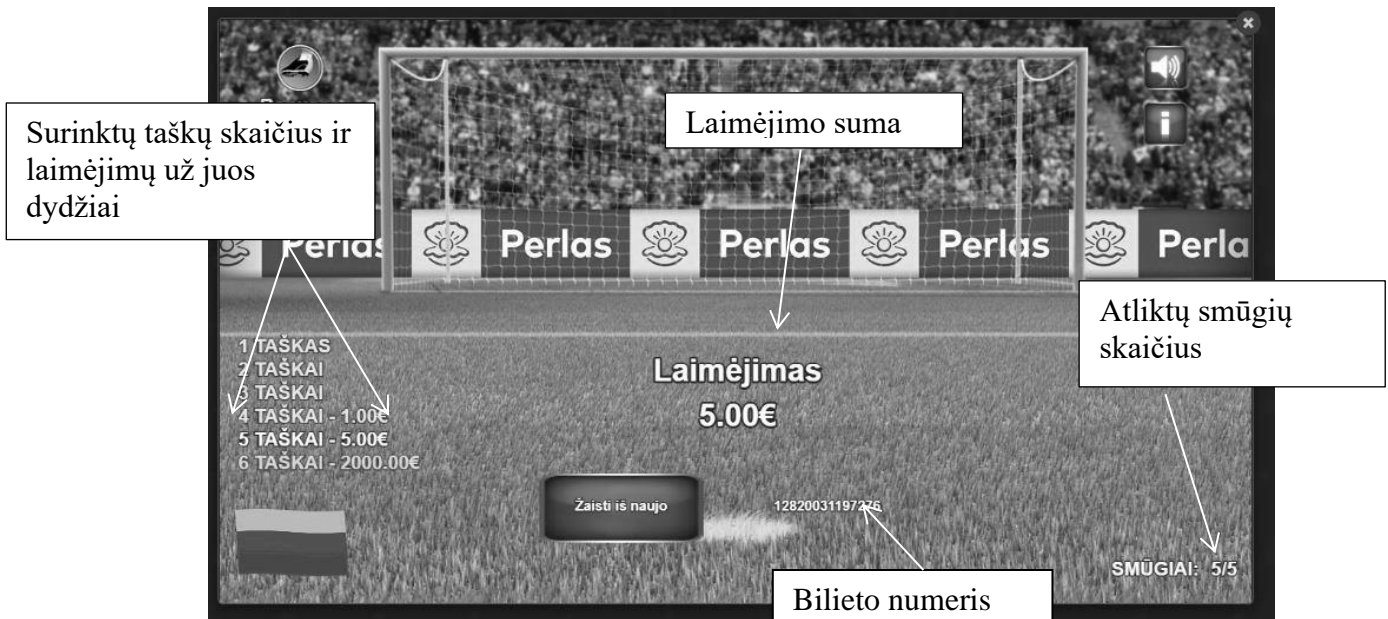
Surinktų taškų skaičius ir laimėjimų už juos dydžiai

Laimėjimo suma

Perlas Perlas Perlas Perlas Perla

Atliktų smūgių skaičius

1 TAŠKAS
2 TAŠKAI
3 TAŠKAI
4 TAŠKAI - 1.00€
5 TAŠKAI - 5.00€
6 TAŠKAI - 2000.00€

Laimėjimas
5.00€

Žaisti iš naujo

1282003119727б

SMŪGIAI: 5/5

Bilieto numeris